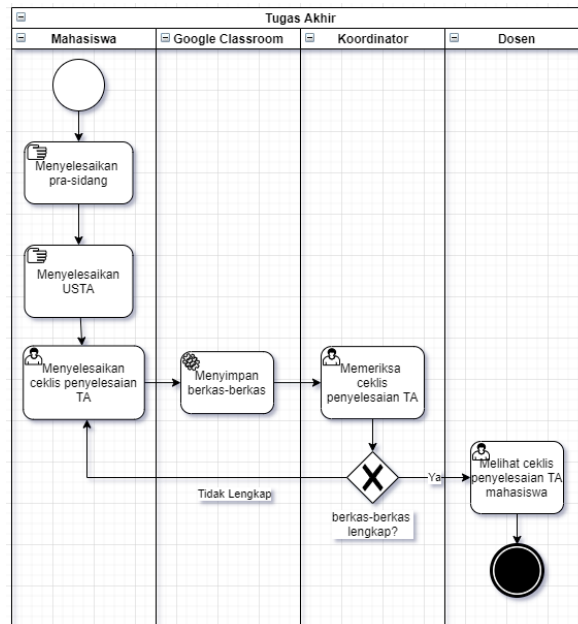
Tugas Akhir

Mahasiswa

Google Classroom

Koordinator

Dosen

Menyelesaikan pra-sidang

Menyelesaikan USTA

Menyelesaikan ceklis penyelesaian TA

Menyimpan berkas-berkas

Memeriksa ceklis penyelesaian TA

Ya

Melihat ceklis penyelesaian TA mahasiswa

Tidak Lengkap

berkas-berkas lengkap?